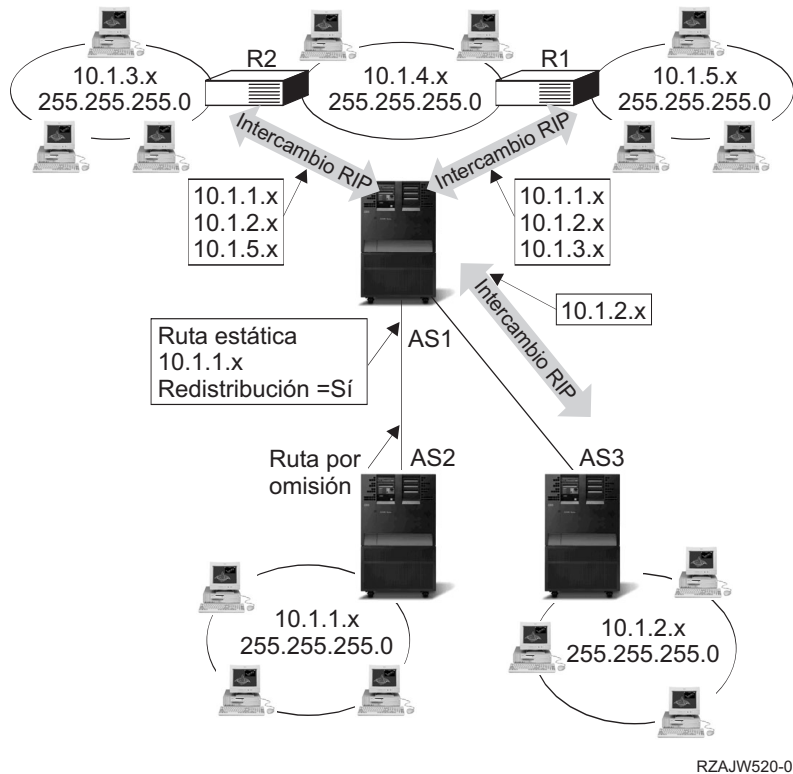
R2
10.1.3.x
255.255.255.0
10.1.4.x
255.255.255.0
R1
10.1.5.x
255.255.255.0

Intercambio RIP
Intercambio RIP

10.1.1.x
10.1.2.x
10.1.5.x

10.1.1.x
10.1.2.x
10.1.3.x

Intercambio RIP
10.1.2.x

Ruta estática
10.1.1.x
Redistribución =Sí
AS1

Ruta por omisión
AS2
AS3

10.1.1.x
255.255.255.0

10.1.2.x
255.255.255.0

RZAJW520-0